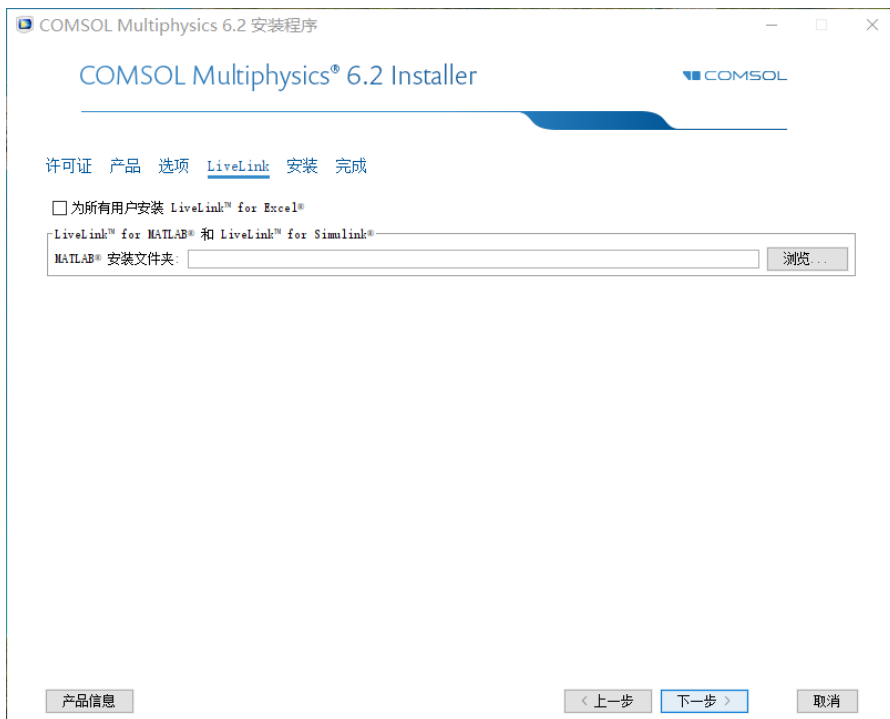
COMSOL Multiphysics 6.2 安装程序

COMSOL Multiphysics® 6.2 Installer

COMSOL

许可证 产品 选项 LiveLink 安装 完成

为所有用户安装 LiveLink™ for Excel®

LiveLink™ for MATLAB® 和 LiveLink™ for Simulink®

MATLAB® 安装文件夹:

浏览...

产品信息

< 上一步

下一步 >

取消